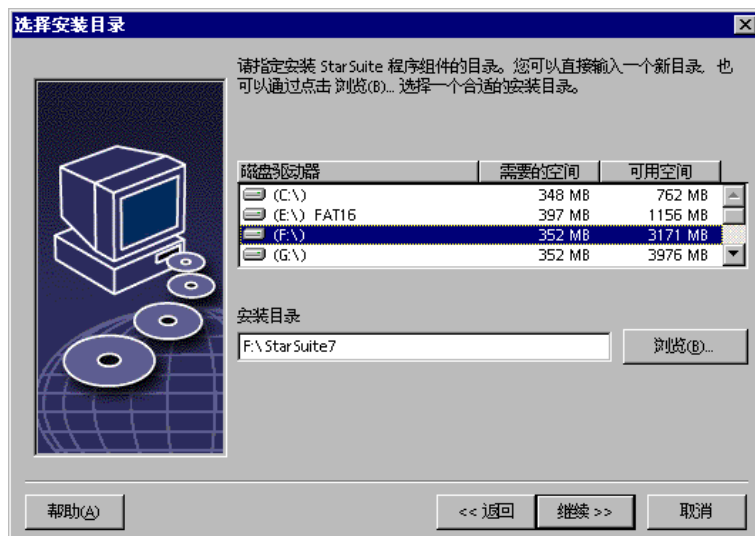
选择安装目录

请指定安装 StarSuite 程序组件的目录。您可以直接输入一个新目录，也可以通过点击 浏览(B)... 选择一个合适的安装目录。

| 磁盘驱动器 | 需要的空间 | 可用空间 |
|---|---|---|
| (C:\) | 348 MB | 762 MB |
| (E:\) FAT16 | 397 MB | 1156 MB |
| (F:\) | 352 MB | 3171 MB |
| (G:\) | 352 MB | 3976 MB |

安装目录

F:\StarSuite7

浏览(B)...

帮助(A)

<< 返回

继续 >>

取消